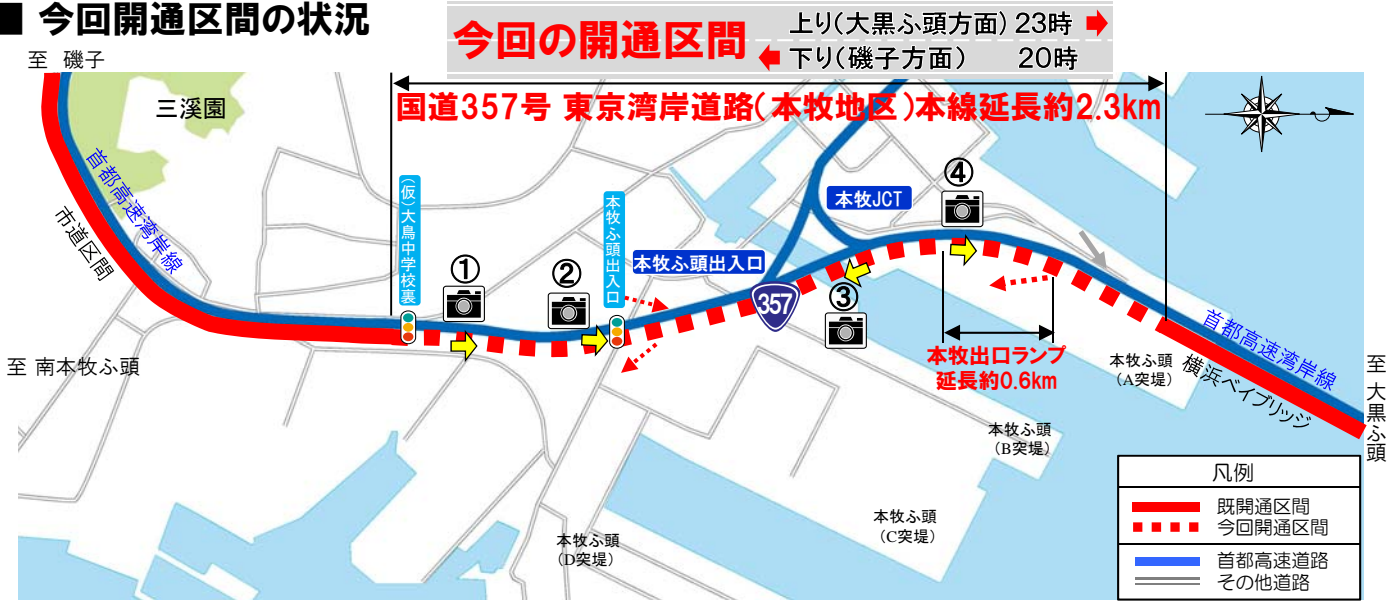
■ 今回開通区間の状況

今回の開通区間

上り（大黒ふ頭方面）23時
下り（磯子方面）　20時

至 磯子

三溪園

国道357号 東京湾岸道路（本牧地区）本線延長約2.3km

首都高速湾岸線

市道区間

（仮）大鳥中学校裏

本牧ふ頭出入口

本牧ふ頭出入口

本牧JCT

①

②

③

④

357

本牧出口ランプ
延長約0.6km

至 南本牧ふ頭

本牧ふ頭
（A突堤）

横浜ベイブリッジ

首都高速湾岸線

至 大黒ふ頭

本牧ふ頭
（B突堤）

本牧ふ頭
（C突堤）

本牧ふ頭
（D突堤）

凡例
既開通区間
今回開通区間
首都高速道路
その他道路